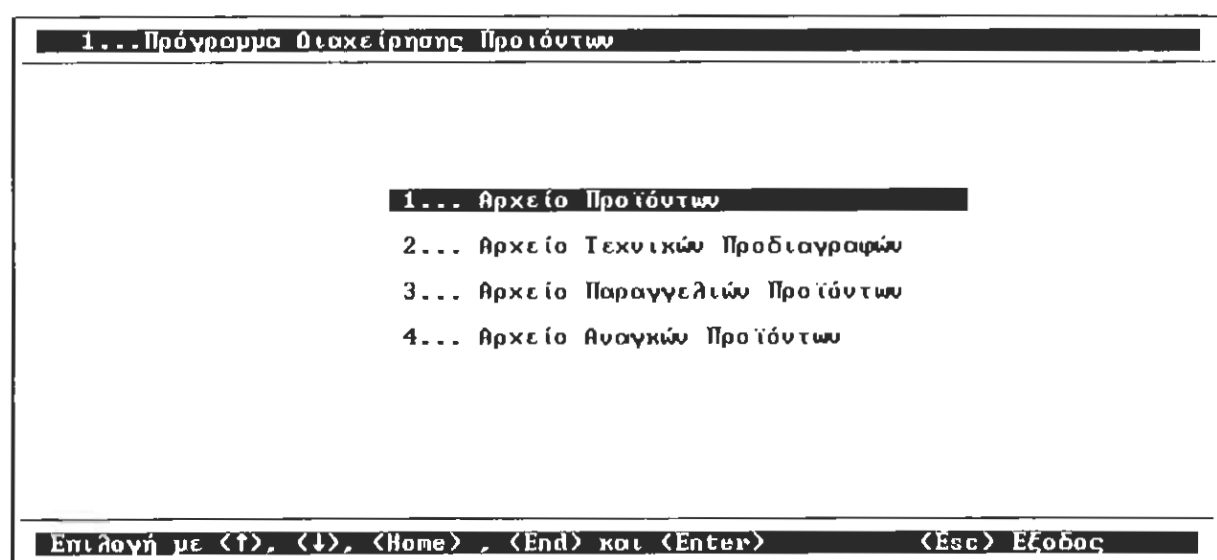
1...Πρόγραμμα Διαχείρησης Προιόντων

1... Αρχείο Προϊόντων

2... Αρχείο Τεχνικών Προδιαγραφών

3... Αρχείο Παραγγελιών Προϊόντων

4... Αρχείο Αναγκών Προϊόντων

Επιλογή με <↑>, <↓>, <Home> , <End> και <Enter>     <Esc> Έξοδος